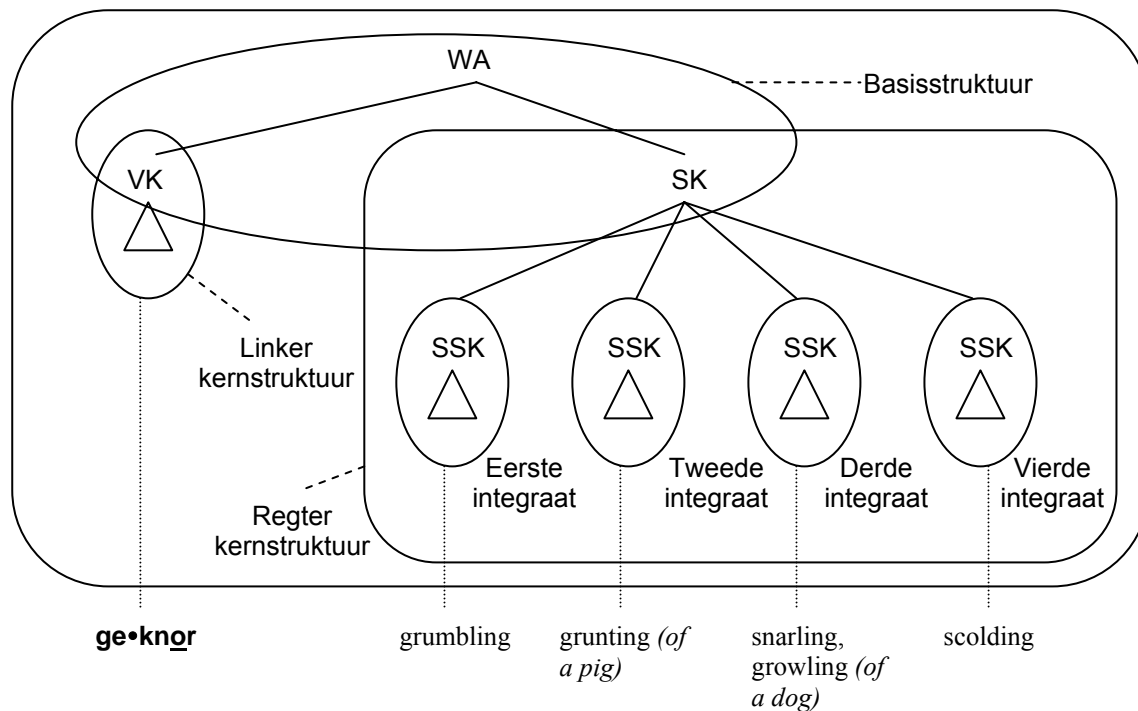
WA

Basisstruktuur

VK

SK

Linker kernstruktuur

SSK

SSK

SSK

SSK

Eerste integraat

Tweede integraat

Derde integraat

Vierde integraat

Regter kernstruktuur

**ge•kn<u>o</u>r**

grumbling

grunting *(of a pig)*

snarling, growling *(of a dog)*

scolding